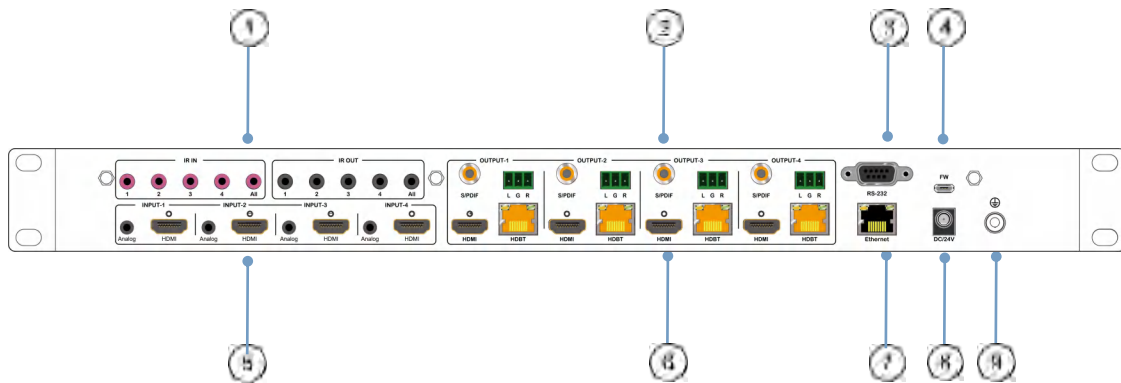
1
2
3
4

IR IN
1 2 3 4 All
IR OUT
1 2 3 4 All
OUTPUT-1 OUTPUT-2 OUTPUT-3 OUTPUT-4
S/PDIF L G R S/PDIF L G R S/PDIF L G R S/PDIF L G R
RS-232
FW
INPUT-1 INPUT-2 INPUT-3 INPUT-4
Analog HDMI Analog HDMI Analog HDMI Analog HDMI
HDMI HDBT HDMI HDBT HDMI HDBT HDMI HDBT
Ethernet
DC/24V

5
6
7
8
9